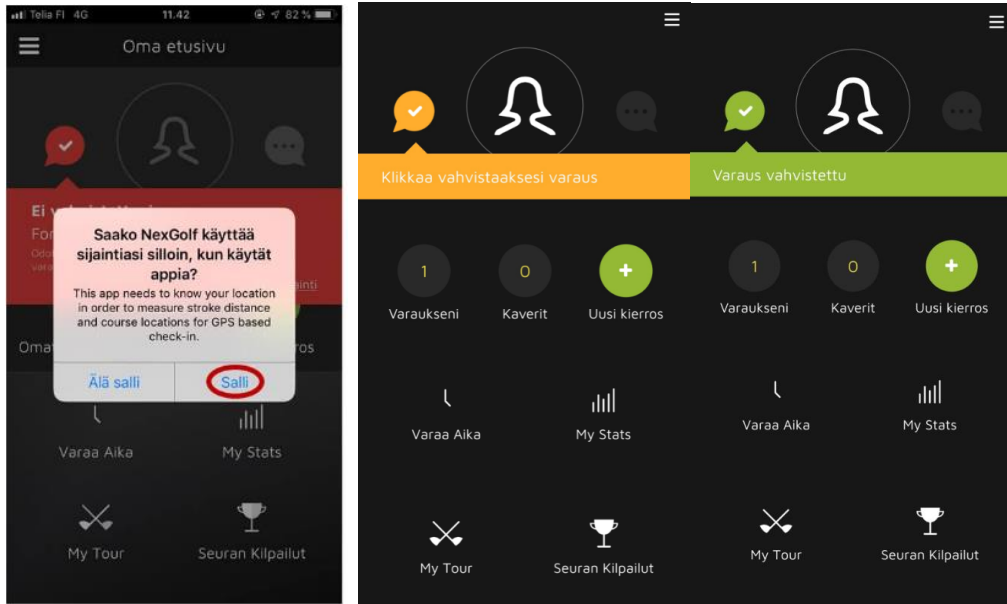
Telia FI 4G 11.42 82 %

Oma etusivu

Ei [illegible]

For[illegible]

Odo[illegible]

vata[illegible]

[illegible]inti

Saako NexGolf käyttää sijaintiasi silloin, kun käytät appia?

This app needs to know your location in order to measure stroke distance and course locations for GPS based check-in.

Älä salli

Salli

Oma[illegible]

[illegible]rros

Varaa Aika

My Stats

My Tour

Seuran Kilpailut

Klikkaa vahvistaaksesi varaus

1
Varaukseni

0
Kaverit

+
Uusi kierros

Varaa Aika

My Stats

My Tour

Seuran Kilpailut

Varaus vahvistettu

1
Varaukseni

0
Kaverit

+
Uusi kierros

Varaa Aika

My Stats

My Tour

Seuran Kilpailut